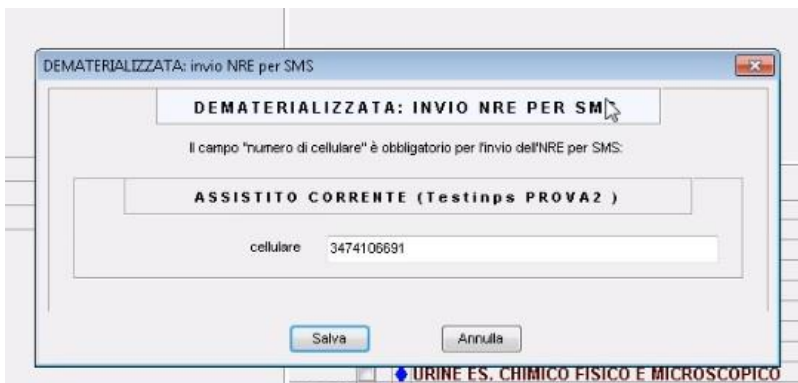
DEMATERIALIZZATA: invio NRE per SMS

DEMATERIALIZZATA: INVIO NRE PER SMS

Il campo "numero di cellulare" è obbligatorio per l'invio dell'NRE per SMS:

ASSISTITO CORRENTE (Testinps PROVA2 )

cellulare 3474106691

Salva Annulla

URINE ES. CHIMICO FISICO E MICROSCOPICO